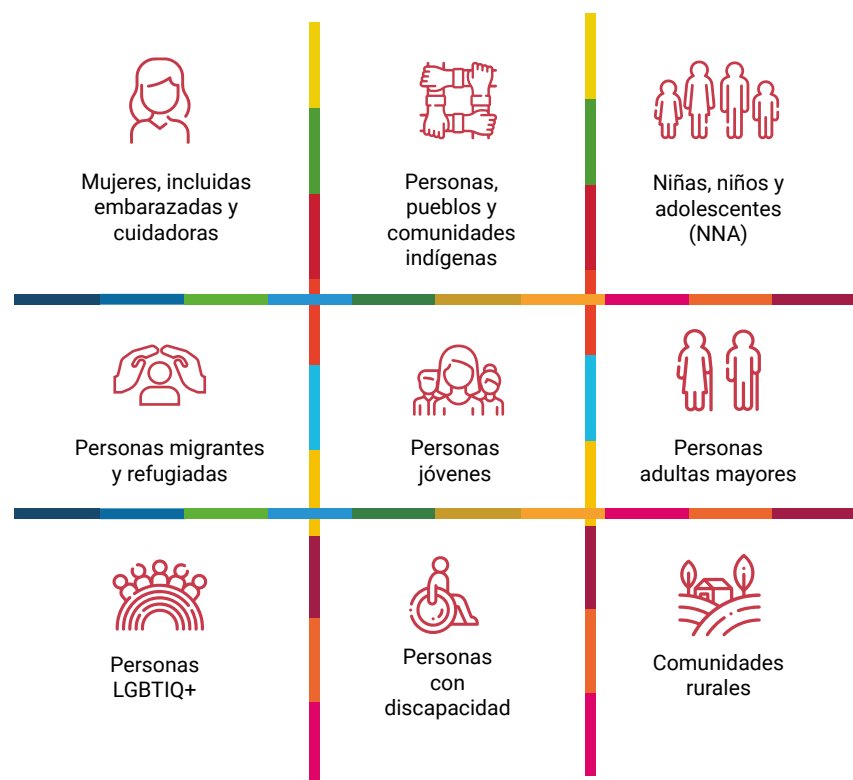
Mujeres, incluidas embarazadas y cuidadoras

Personas, pueblos y comunidades indígenas

Niñas, niños y adolescentes (NNA)

Personas migrantes y refugiadas

Personas jóvenes

Personas adultas mayores

Personas LGBTIQ+

Personas con discapacidad

Comunidades rurales